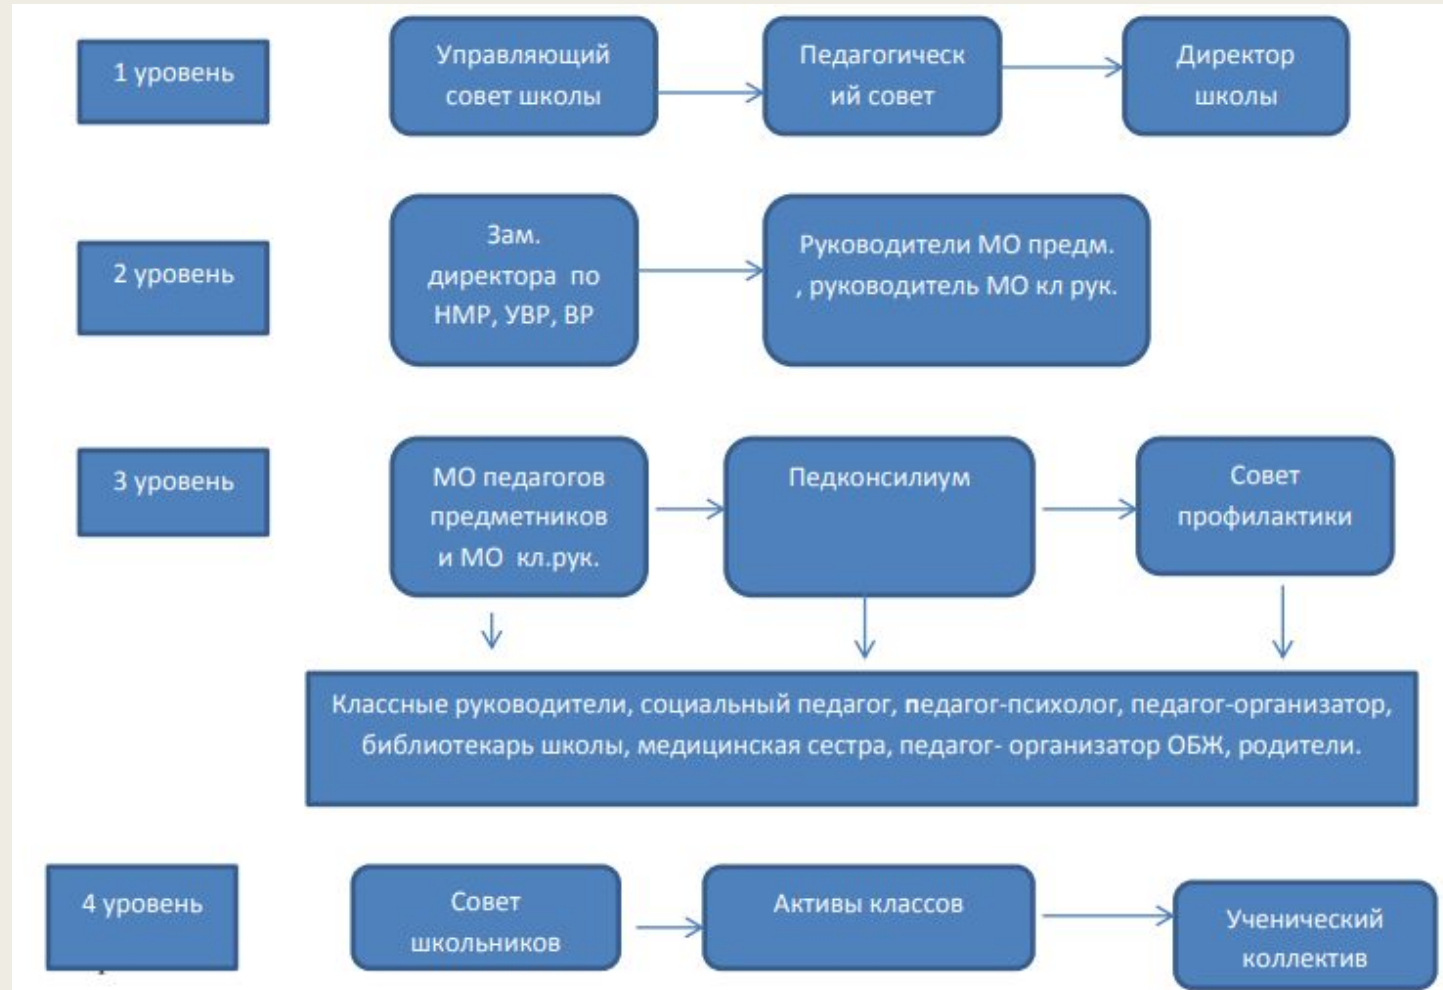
1 уровень

Управляющий совет школы

Педагогический совет

Директор школы

2 уровень

Зам. директора по НМР, УВР, ВР

Руководители МО предм. , руководитель МО кл рук.

3 уровень

МО педагогов предметников и МО кл.рук.

Педконсилиум

Совет профилактики

Классные руководители, социальный педагог, педагог-психолог, педагог-организатор, библиотекарь школы, медицинская сестра, педагог- организатор ОБЖ, родители.

4 уровень

Совет школьников

Активы классов

Ученический коллектив